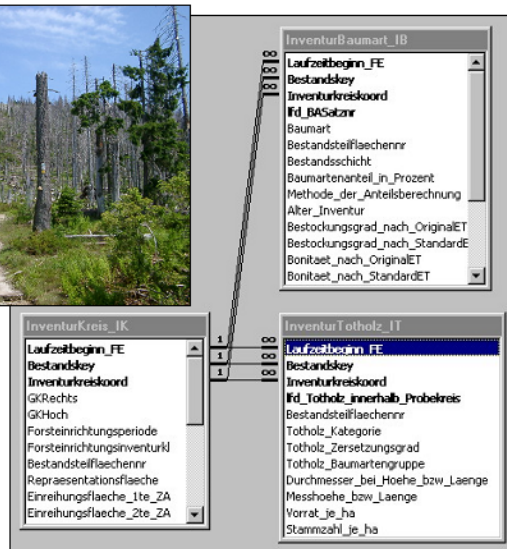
InventurBaumart_IB

Laufzeitbeginn_FE
Bestandskey
Inventurkreiskoord
lfd_BASatznr
Baumart
Bestandsteilflaechennr
Bestandsschicht
Baumartenanteil_in_Prozent
Methode_der_Anteilsberechnung
Alter_Inventur
Bestockungsgrad_nach_OriginalET
Bestockungsgrad_nach_StandardE
Bonitaet_nach_OriginalET
Bonitaet_nach_StandardET

InventurKreis_IK

Laufzeitbeginn_FE
Bestandskey
Inventurkreiskoord
GKRechts
GKHoch
Forsteinrichtungsperiode
Forsteinrichtungsinventurkl
Bestandsteilflaechennr
Repraesentationsflaeche
Einreihungsflaeche_1te_ZA
Einreihungsflaeche_2te_ZA

InventurTotholz_IT

Laufzeitbeginn_FE
Bestandskey
Inventurkreiskoord
lfd_Totholz_innerhalb_Probekreis
Bestandsteilflaechennr
Totholz_Kategorie
Totholz_Zersetzungsgrad
Totholz_Baumartengruppe
Durchmesser_bei_Hoehe_bzw_Laenge
Messhoehe_bzw_Laenge
Vorrat_je_ha
Stammzahl_je_ha

1
1
1
∞
∞
∞
∞
∞
∞